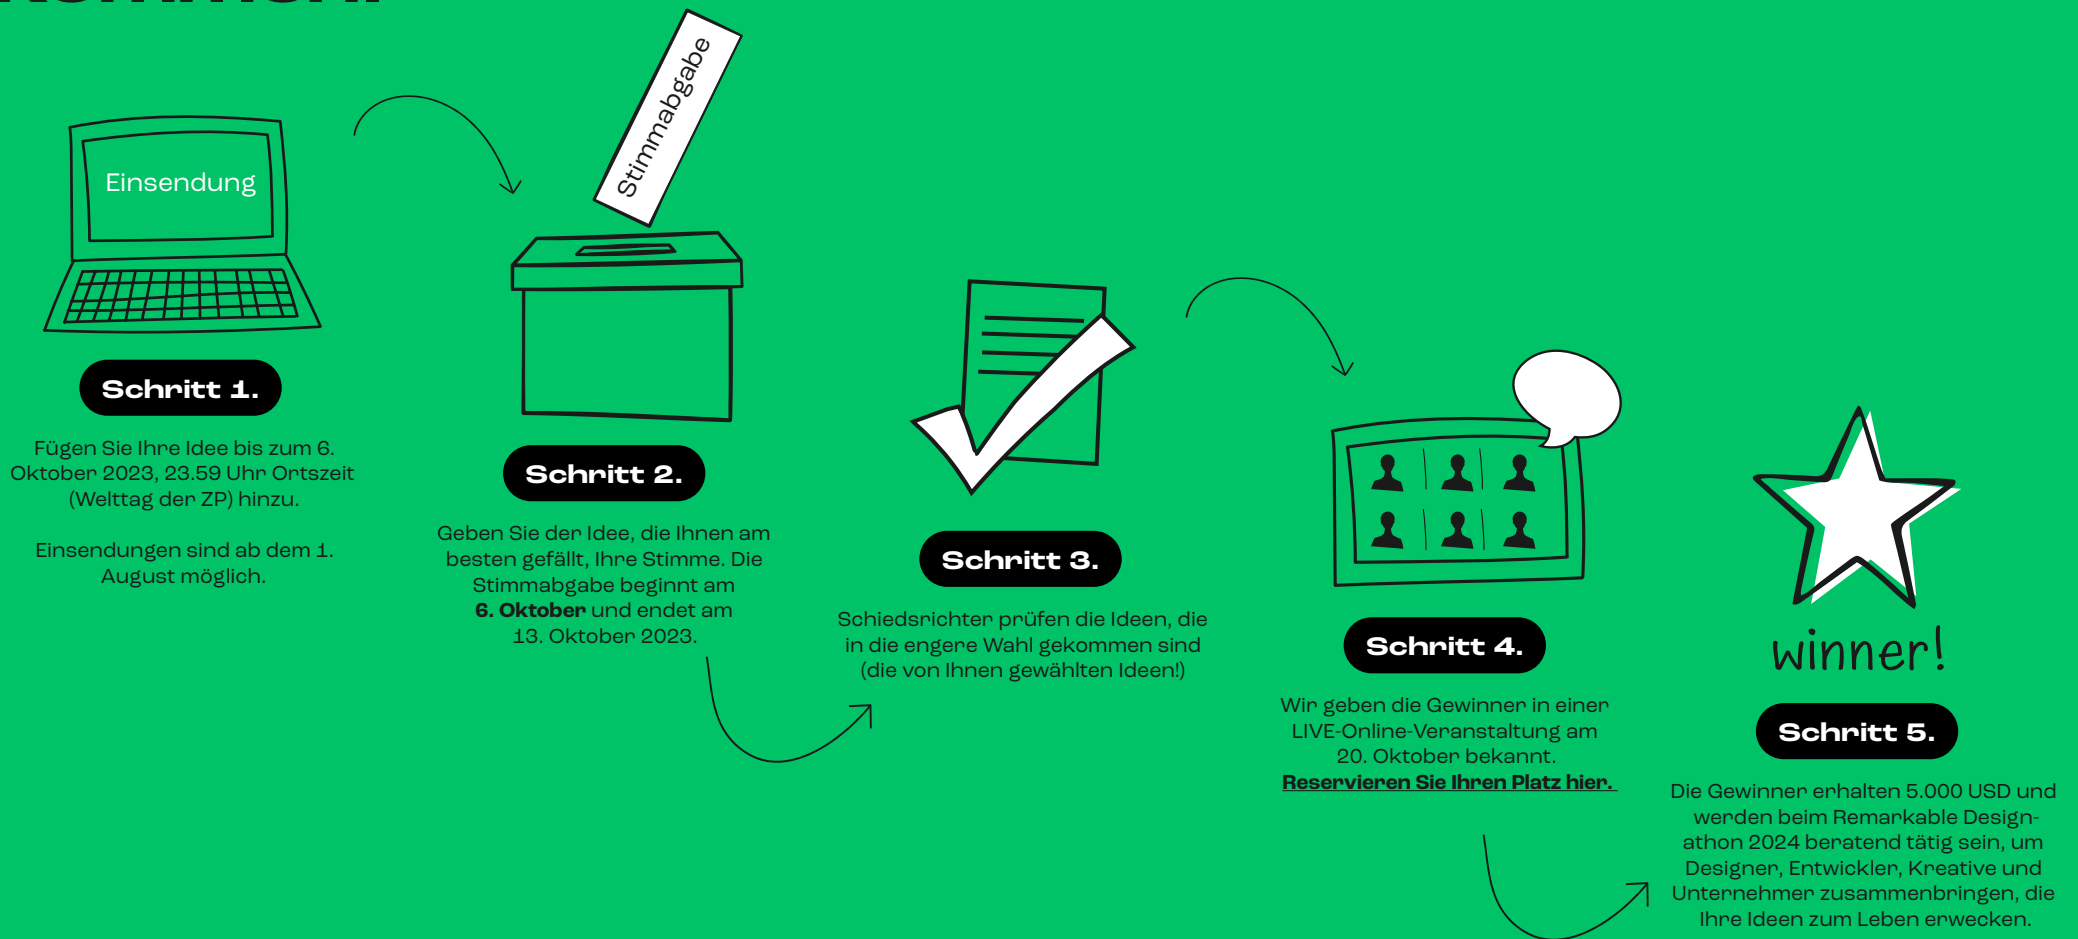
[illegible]

Einsendung

Schritt 1.

Fügen Sie Ihre Idee bis zum 6. Oktober 2023, 23.59 Uhr Ortszeit (Welttag der ZP) hinzu.

Einsendungen sind ab dem 1. August möglich.

Stimmabgabe

Schritt 2.

Geben Sie der Idee, die Ihnen am besten gefällt, Ihre Stimme. Die Stimmabgabe beginnt am **6. Oktober** und endet am 13. Oktober 2023.

Schritt 3.

Schiedsrichter prüfen die Ideen, die in die engere Wahl gekommen sind (die von Ihnen gewählten Ideen!)

Schritt 4.

Wir geben die Gewinner in einer LIVE-Online-Veranstaltung am 20. Oktober bekannt.
**Reservieren Sie Ihren Platz hier.**

winner!

Schritt 5.

Die Gewinner erhalten 5.000 USD und werden beim Remarkable Designathon 2024 beratend tätig sein, um Designer, Entwickler, Kreative und Unternehmer zusammenbringen, die Ihre Ideen zum Leben erwecken.